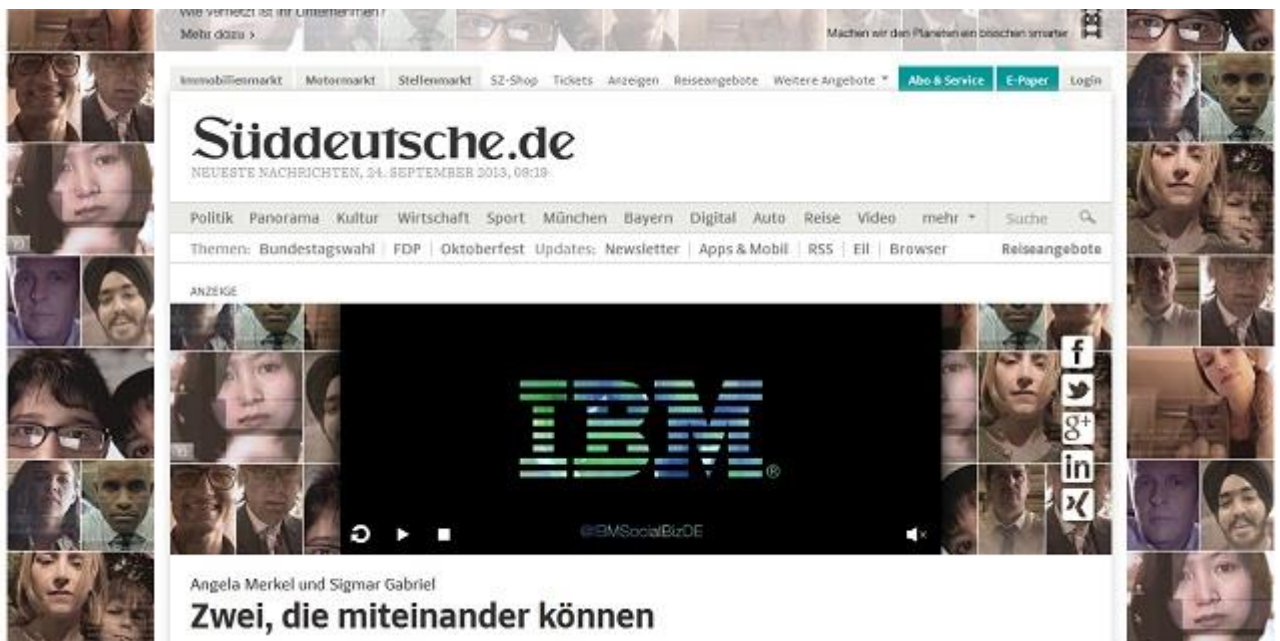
Wie vernetzt ist Ihr Unternehmen?
Mehr dazu ›

Machen wir den Planeten ein bisschen smarter

Immobilienmarkt Motormarkt Stellenmarkt SZ-Shop Tickets Anzeigen Reiseangebote Weitere Angebote ▾ Abo & Service E-Paper Login

Süddeutsche.de
NEUESTE NACHRICHTEN, 24. SEPTEMBER 2013, 09:19

Politik Panorama Kultur Wirtschaft Sport München Bayern Digital Auto Reise Video mehr ▾ Suche

Themen: Bundestagswahl | FDP | Oktoberfest Updates: Newsletter | Apps & Mobil | RSS | Eil | Browser Reiseangebote

ANZEIGE

IBM®

@IBMSocialBizDE

Angela Merkel und Sigmar Gabriel
Zwei, die miteinander können